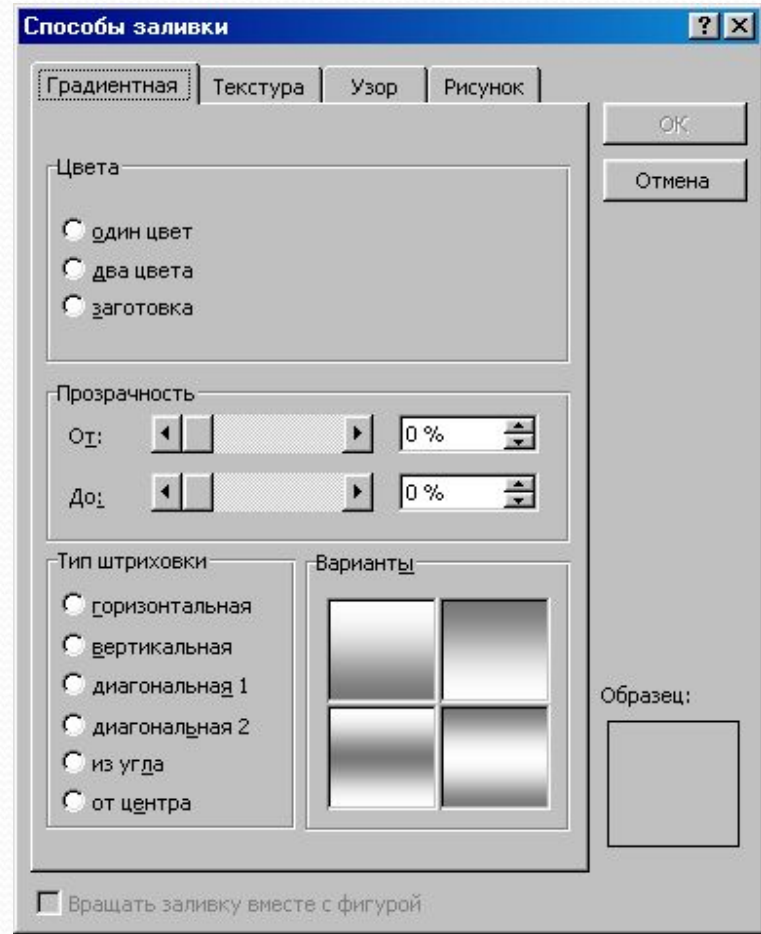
Способы заливки

?

Градиентная

Текстура

Узор

Рисунок

OK

Отмена

Цвета

один цвет

два цвета

заготовка

Прозрачность

От:

0 %

До:

0 %

Тип штриховки

горизонтальная

вертикальная

диагональная 1

диагональная 2

из угла

от центра

Варианты

Образец:

Вращать заливку вместе с фигурой